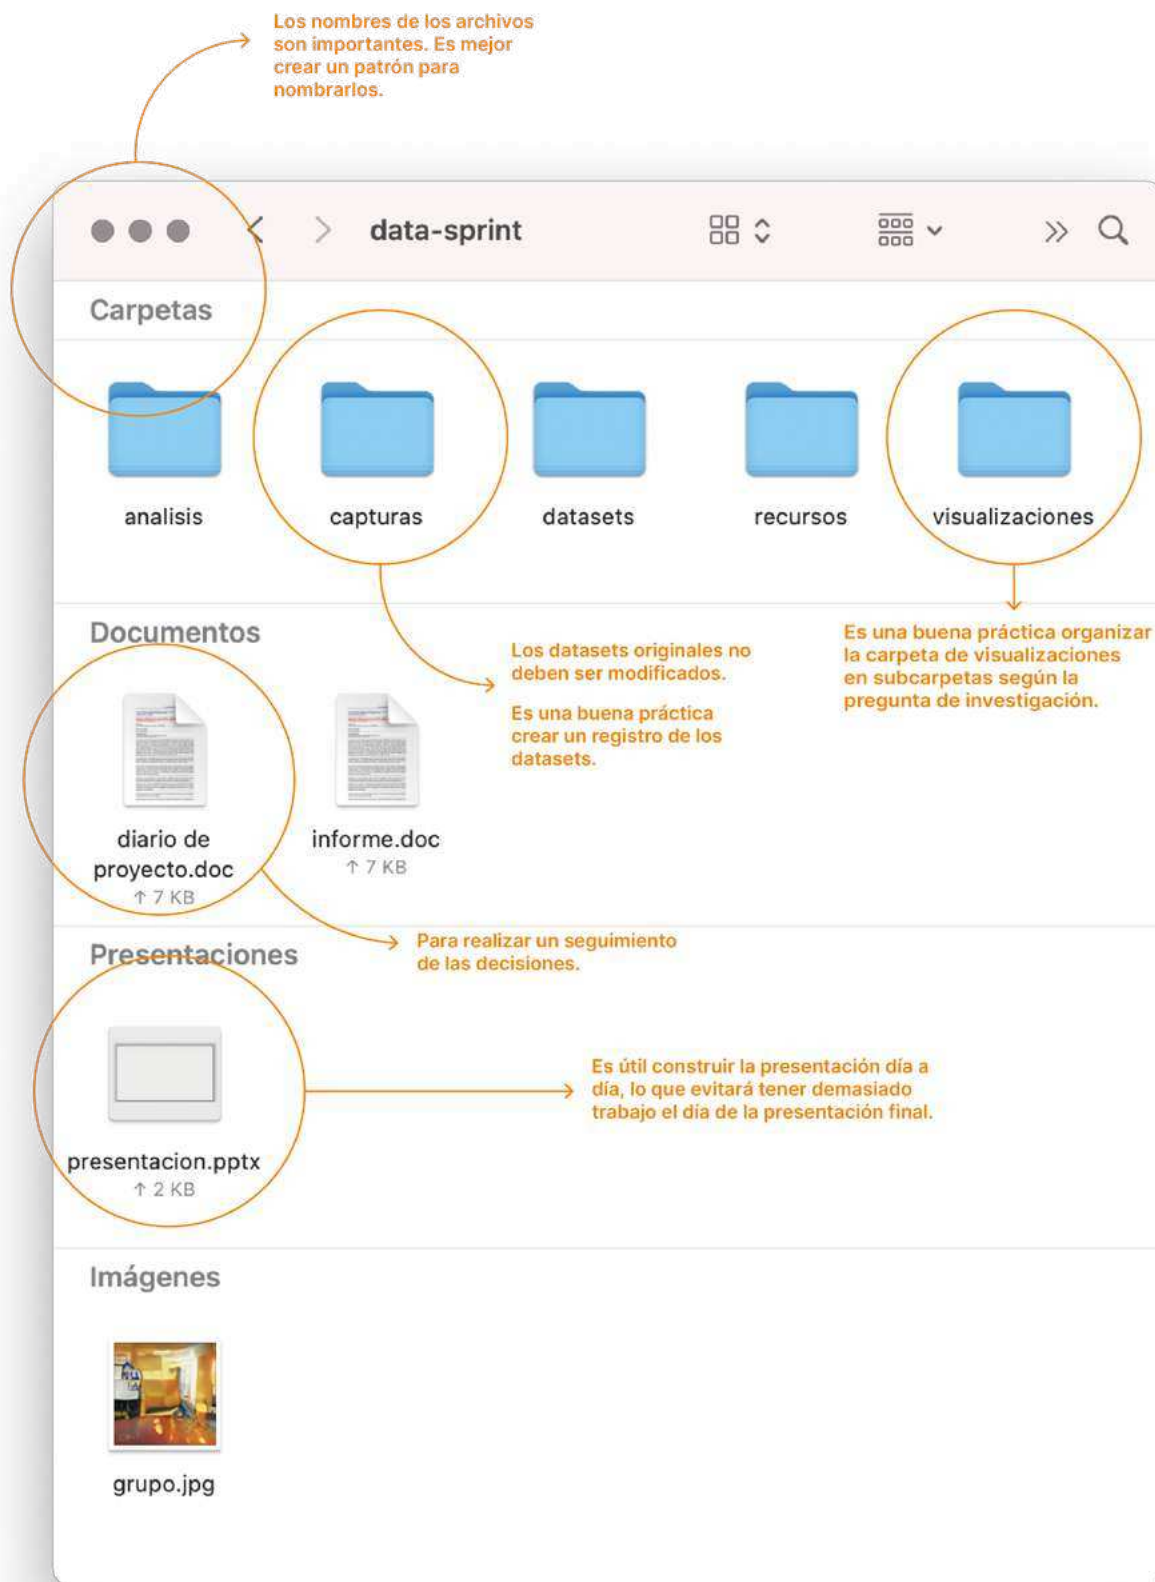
Los nombres de los archivos son importantes. Es mejor crear un patrón para nombrarlos.

data-sprint

Carpetas

analisis

capturas

datasets

recursos

visualizaciones

Documentos

Los datasets originales no deben ser modificados.

Es una buena práctica crear un registro de los datasets.

Es una buena práctica organizar la carpeta de visualizaciones en subcarpetas según la pregunta de investigación.

diario de proyecto.doc
↑ 7 KB

informe.doc
↑ 7 KB

Presentaciones

Para realizar un seguimiento de las decisiones.

Es útil construir la presentación día a día, lo que evitará tener demasiado trabajo el dia de la presentación final.

presentacion.pptx
↑ 2 KB

Imágenes

grupo.jpg